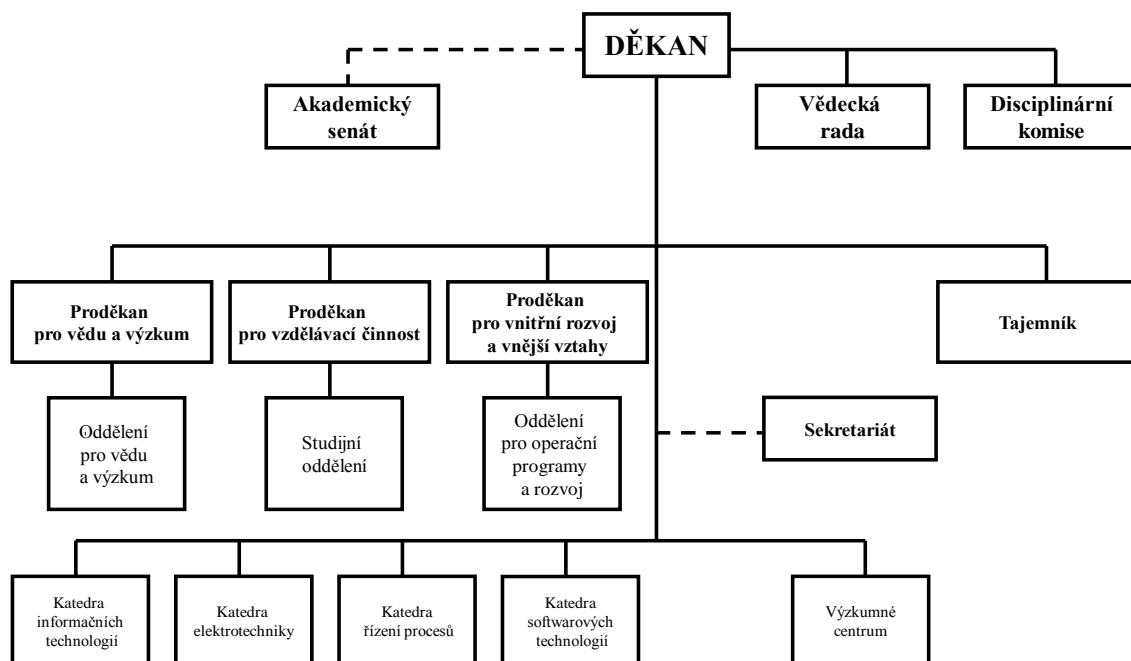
DĚKAN

Akademický senát

Vědecká rada

Disciplinární komise

Proděkan pro vědu a výzkum

Proděkan pro vzdělávací činnost

Proděkan pro vnitřní rozvoj a vnější vztahy

Tajemník

Oddělení pro vědu a výzkum

Studijní oddělení

Oddělení pro operační programy a rozvoj

Sekretariát

Katedra informačních technologií

Katedra elektrotechniky

Katedra řízení procesů

Katedra softwarových technologií

Výzkumné centrum